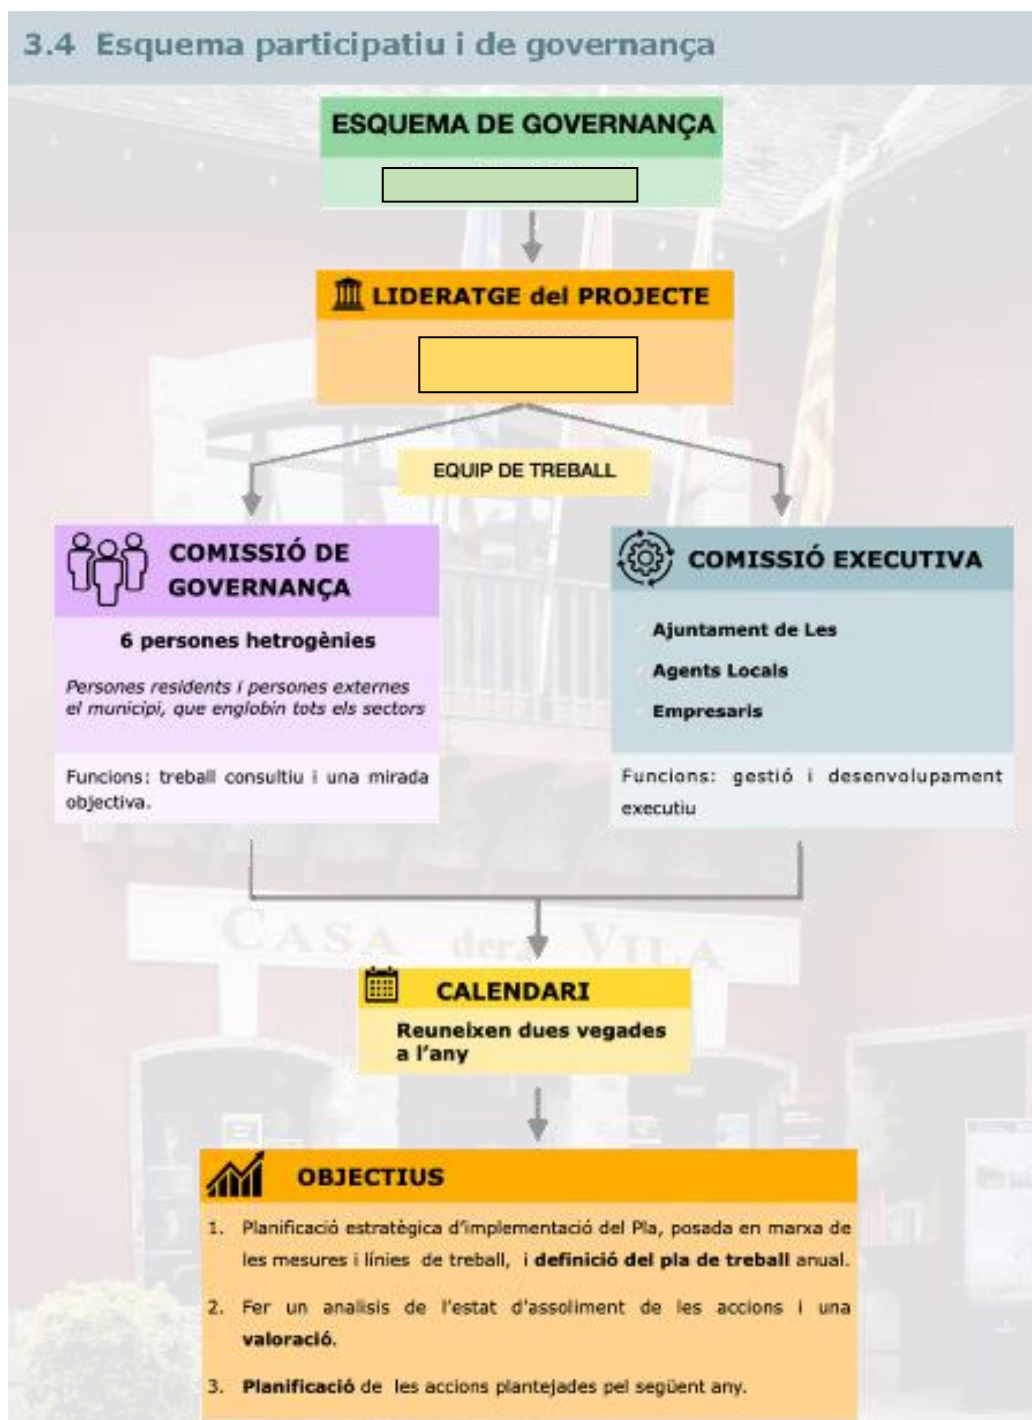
3.4 Esquema participatiu i de governança

ESQUEMA DE GOVERNANÇA

LIDERATGE del PROJECTE

EQUIP DE TREBALL

COMISSIÓ DE GOVERNANÇA

6 persones hetrogènies

Persones residents i persones externes el municipi, que englobin tots els sectors

Funcions: treball consultiu i una mirada objectiva.

COMISSIÓ EXECUTIVA

Ajuntament de Les

Agents Locals

Empresaris

Funcions: gestió i desenvolupament executiu

CASA dera VILA

CALENDARI

Reuneixen dues vegades a l'any

OBJECTIUS

1. Planificació estratègica d'implementació del Pla, posada en marxa de les mesures i línies de treball, i **definició del pla de treball** anual.

2. Fer un analisis de l'estat d'assoliment de les accions i una **valoració**.

3. **Planificació** de les accions plantejades pel següent any.